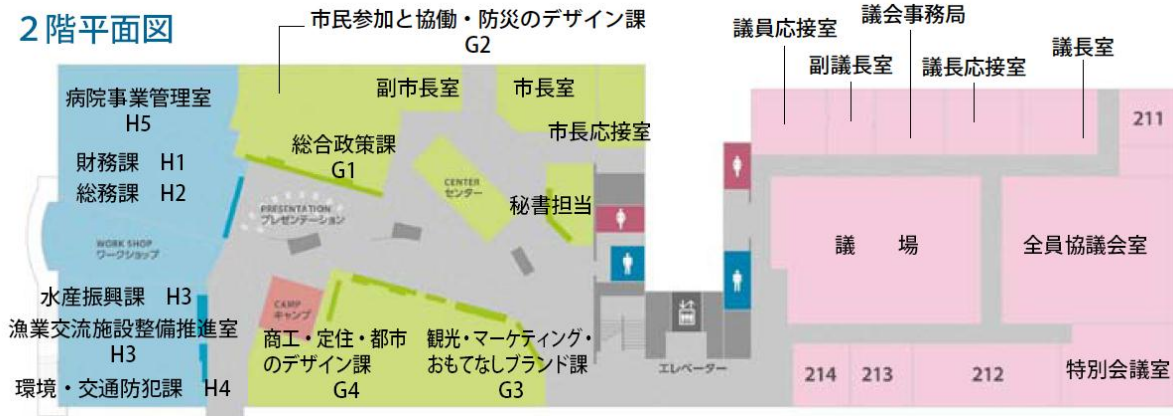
2階平面図

市民参加と協働・防災のデザイン課
G2

議員応接室
議会事務局
副議長室
議長応接室
議長室
211

病院事業管理室
H5
副市長室
市長室
市長応接室
総合政策課
G1
財務課 H1
総務課 H2
CENTER
センター
PRESENTATION
プレゼンテーション
秘書担当
WORK SHOP
ワークショップ
議 場
全員協議会室
水産振興課 H3
漁業交流施設整備推進室
H3
CAMP
キャンプ
商工・定住・都市のデザイン課
G4
観光・マーケティング・おもてなしブランド課
G3
エレベーター
環境・交通防犯課 H4
214 213 212
特別会議室